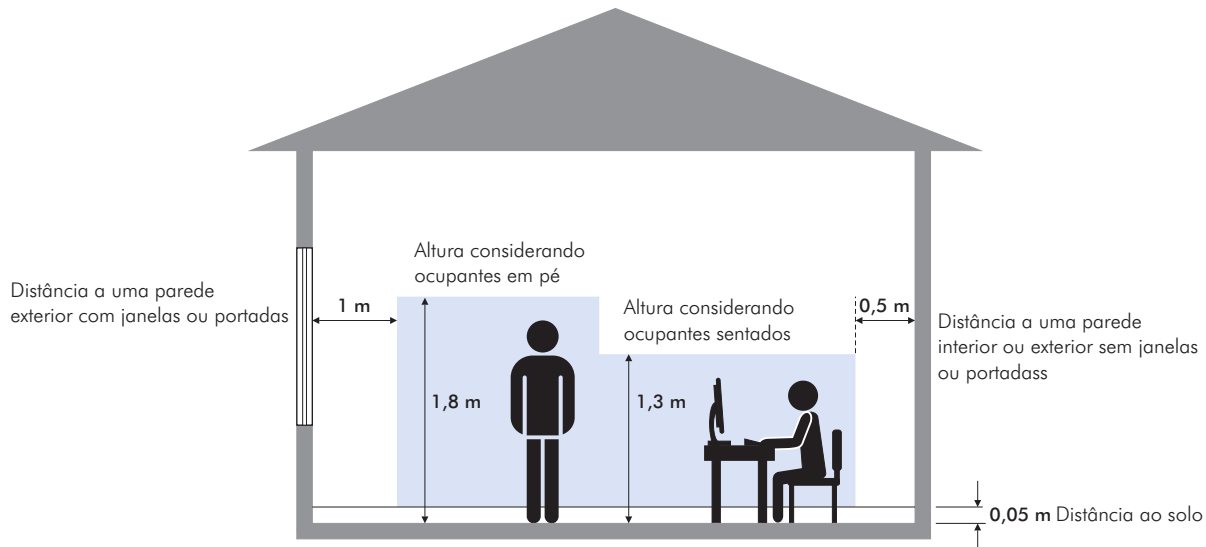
Altura considerando ocupantes em pé

Distância a uma parede exterior com janelas ou portadas

1 m

Altura considerando ocupantes sentados

0,5 m

Distância a uma parede interior ou exterior sem janelas ou portadass

1,8 m

1,3 m

0,05 m Distância ao solo